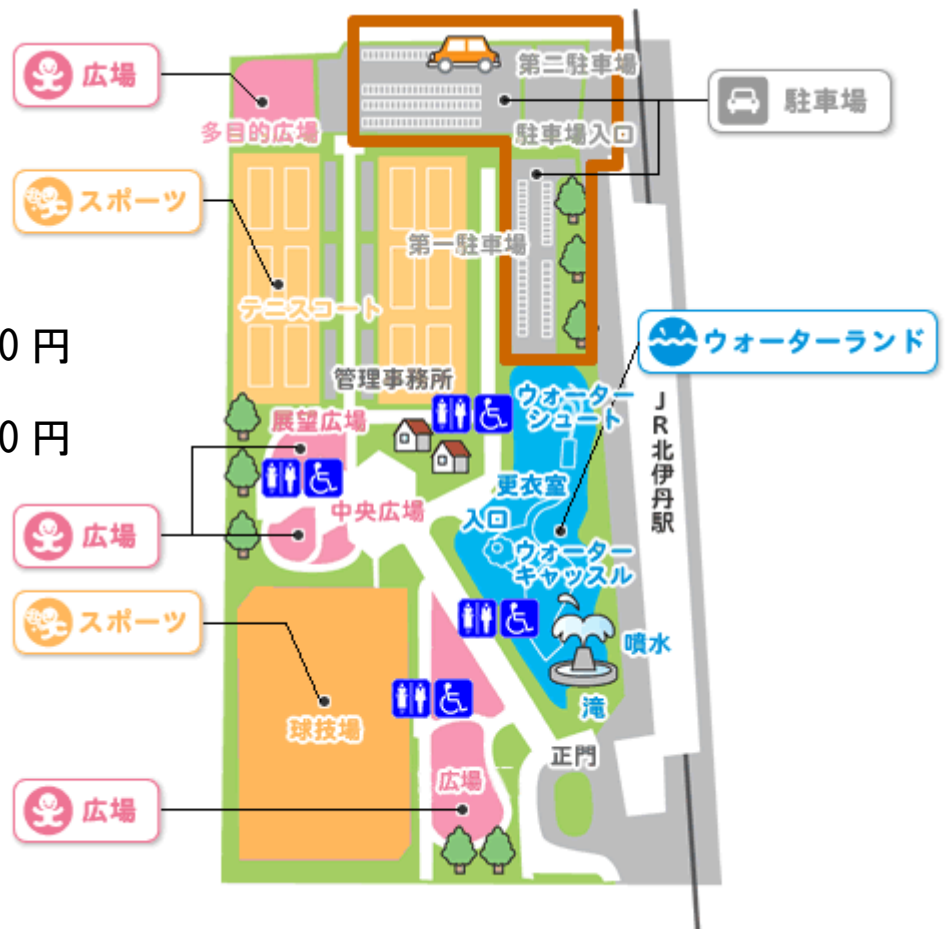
広場

多目的広場

第二駐車場

駐車場

駐車場入口

スポーツ

第一駐車場

テニスコート

0 円

0 円

ウォーターランド

管理事務所

ウォーターシュート

JR北伊丹駅

展望広場

更衣室

中央広場

入口

ウォーターキャッスル

広場

スポーツ

噴水

球技場

滝

正門

広場

広場